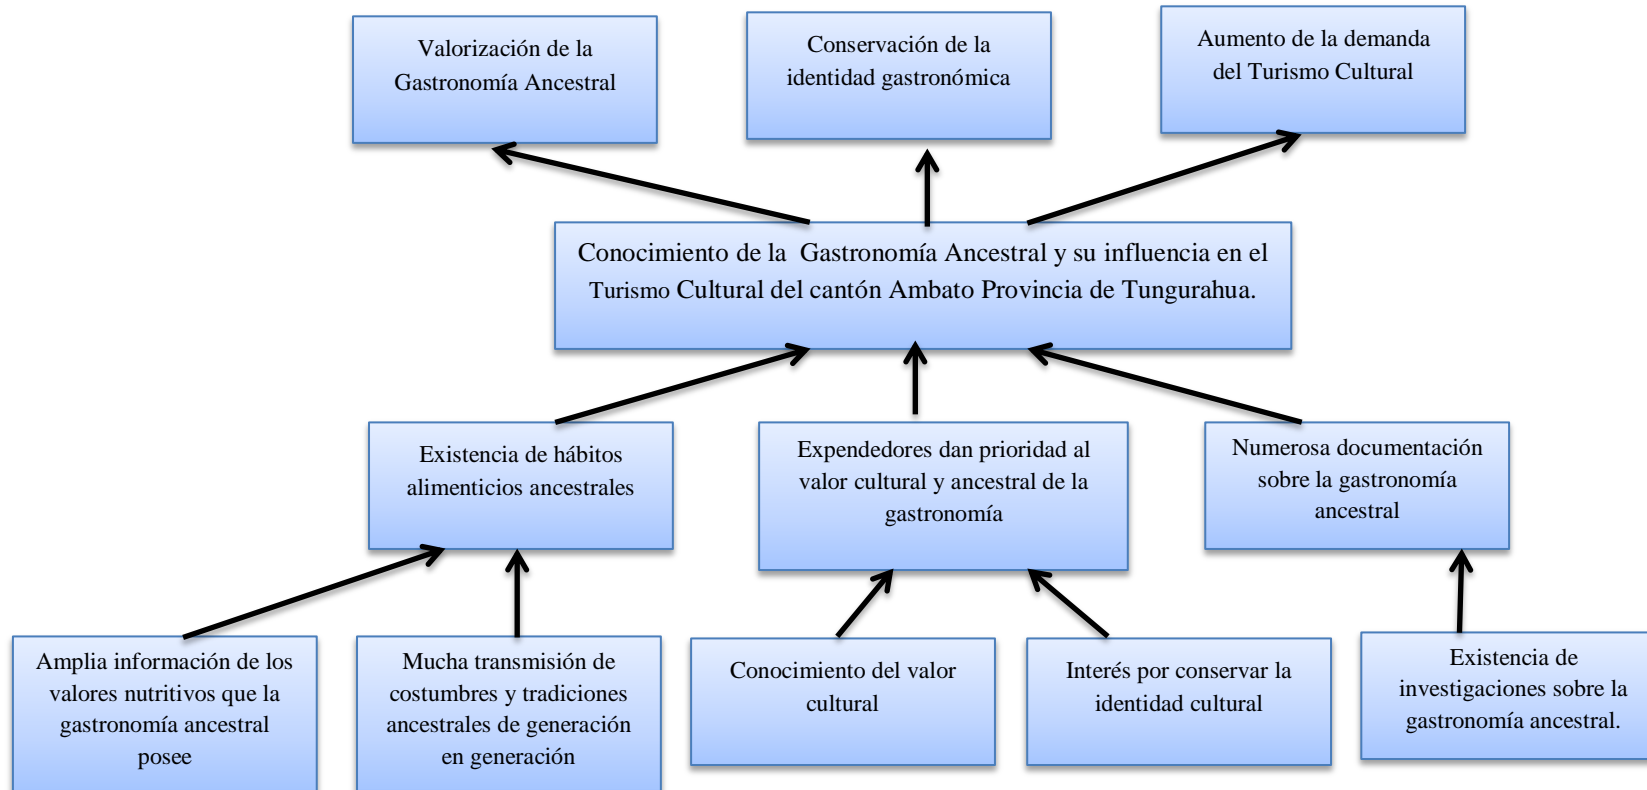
Valorización de la Gastronomía Ancestral

Conservación de la identidad gastronómica

Aumento de la demanda del Turismo Cultural

Conocimiento de la Gastronomía Ancestral y su influencia en el Turismo Cultural del cantón Ambato Provincia de Tungurahua.

Existencia de hábitos alimenticios ancestrales

Expendedores dan prioridad al valor cultural y ancestral de la gastronomía

Numerosa documentación sobre la gastronomía ancestral

Amplia información de los valores nutritivos que la gastronomía ancestral posee

Mucha transmisión de costumbres y tradiciones ancestrales de generación en generación

Conocimiento del valor cultural

Interés por conservar la identidad cultural

Existencia de investigaciones sobre la gastronomía ancestral.